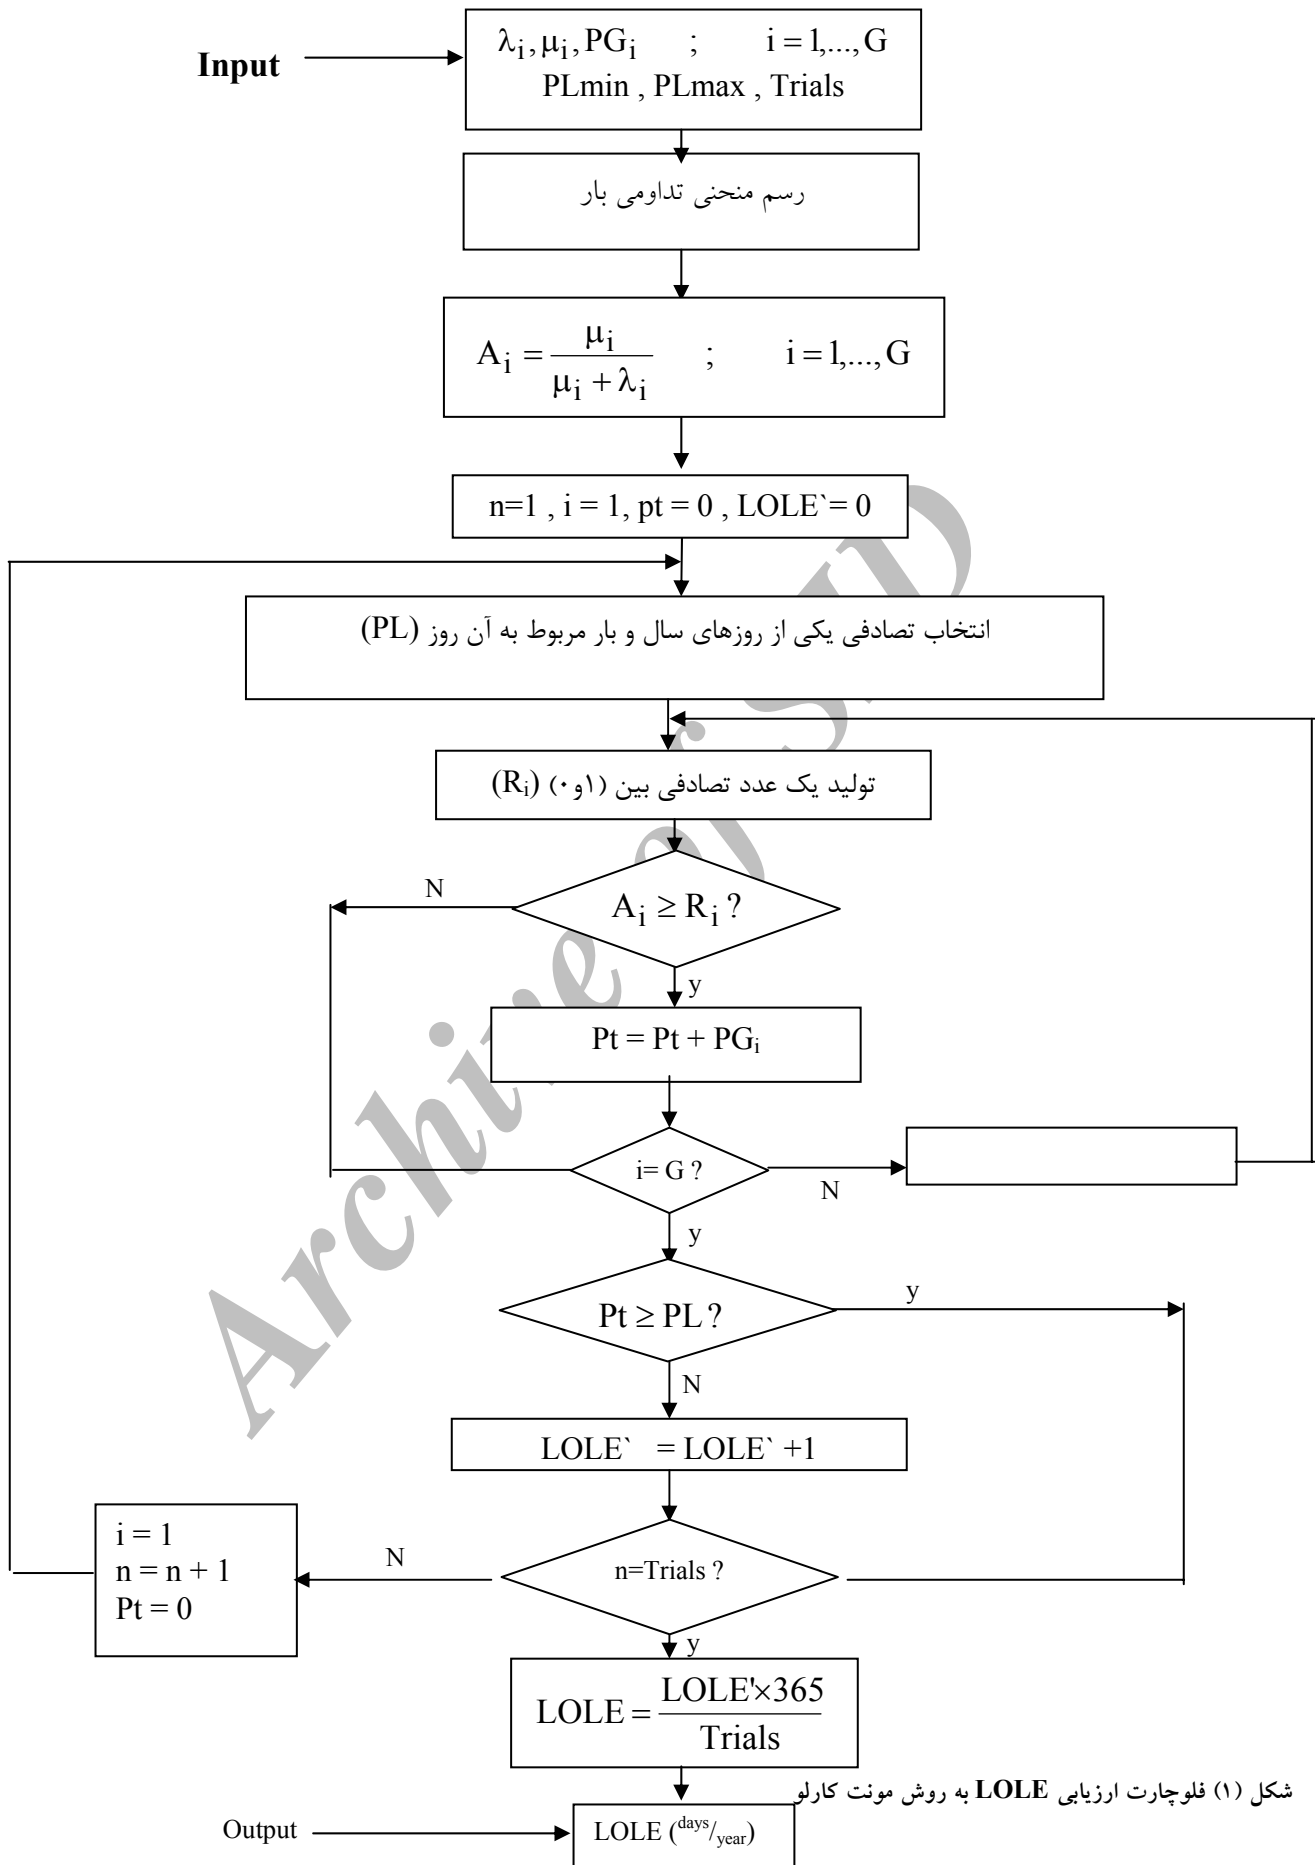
Input

$\lambda_i, \mu_i, PG_i$ ; $i = 1,...,G$
PLmin , PLmax , Trials

رسم منحنی تداومی بار

$A_i = \frac{\mu_i}{\mu_i + \lambda_i}$ ; $i = 1,...,G$

n=1 , i = 1, pt = 0 , LOLE` = 0

انتخاب تصادفی یکی از روزهای سال و بار مربوط به آن روز (PL)

تولید یک عدد تصادفی بین (۱و۰) ($R_i$)

N

$A_i \geq R_i$ ?

y

$Pt = Pt + PG_i$

i= G ?

N

y

$Pt \geq PL$ ?

y

N

LOLE` = LOLE` +1

i = 1
n = n + 1
Pt = 0

N

n=Trials ?

y

$LOLE = \frac{LOLE' \times 365}{Trials}$

شکل (۱) فلوچارت ارزیابی LOLE به روش مونت کارلو

Output

LOLE ($^{days}/_{year}$)

Archive of SID